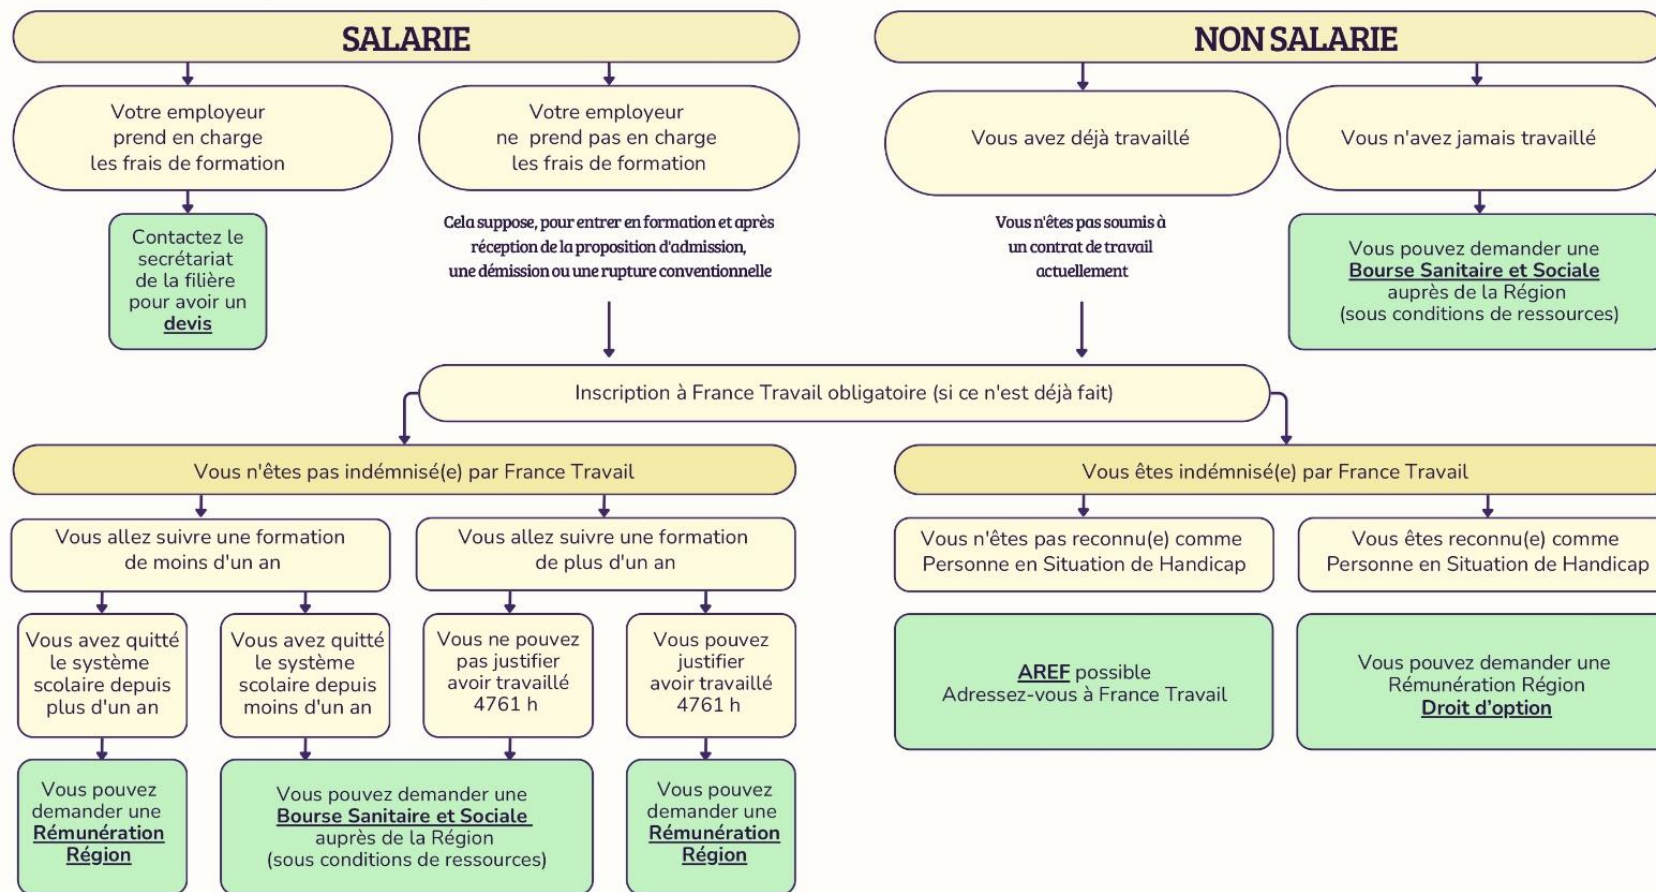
SALARIE

NON SALARIE

Votre employeur prend en charge les frais de formation

Votre employeur ne prend pas en charge les frais de formation

Vous avez déjà travaillé

Vous n'avez jamais travaillé

Contactez le secrétariat de la filière pour avoir un devis

Cela suppose, pour entrer en formation et après réception de la proposition d'admission, une démission ou une rupture conventionnelle

Vous n'êtes pas soumis à un contrat de travail actuellement

Vous pouvez demander une Bourse Sanitaire et Sociale auprès de la Région (sous conditions de ressources)

Inscription à France Travail obligatoire (si ce n'est déjà fait)

Vous n'êtes pas indémnisé(e) par France Travail

Vous êtes indémnisé(e) par France Travail

Vous allez suivre une formation de moins d'un an

Vous allez suivre une formation de plus d'un an

Vous n'êtes pas reconnu(e) comme Personne en Situation de Handicap

Vous êtes reconnu(e) comme Personne en Situation de Handicap

Vous avez quitté le système scolaire depuis plus d'un an

Vous avez quitté le système scolaire depuis moins d'un an

Vous ne pouvez pas justifier avoir travaillé 4761 h

Vous pouvez justifier avoir travaillé 4761 h

AREF possible Adressez-vous à France Travail

Vous pouvez demander une Rémunération Région Droit d'option

Vous pouvez demander une Rémunération Région

Vous pouvez demander une Bourse Sanitaire et Sociale auprès de la Région (sous conditions de ressources)

Vous pouvez demander une Rémunération Région